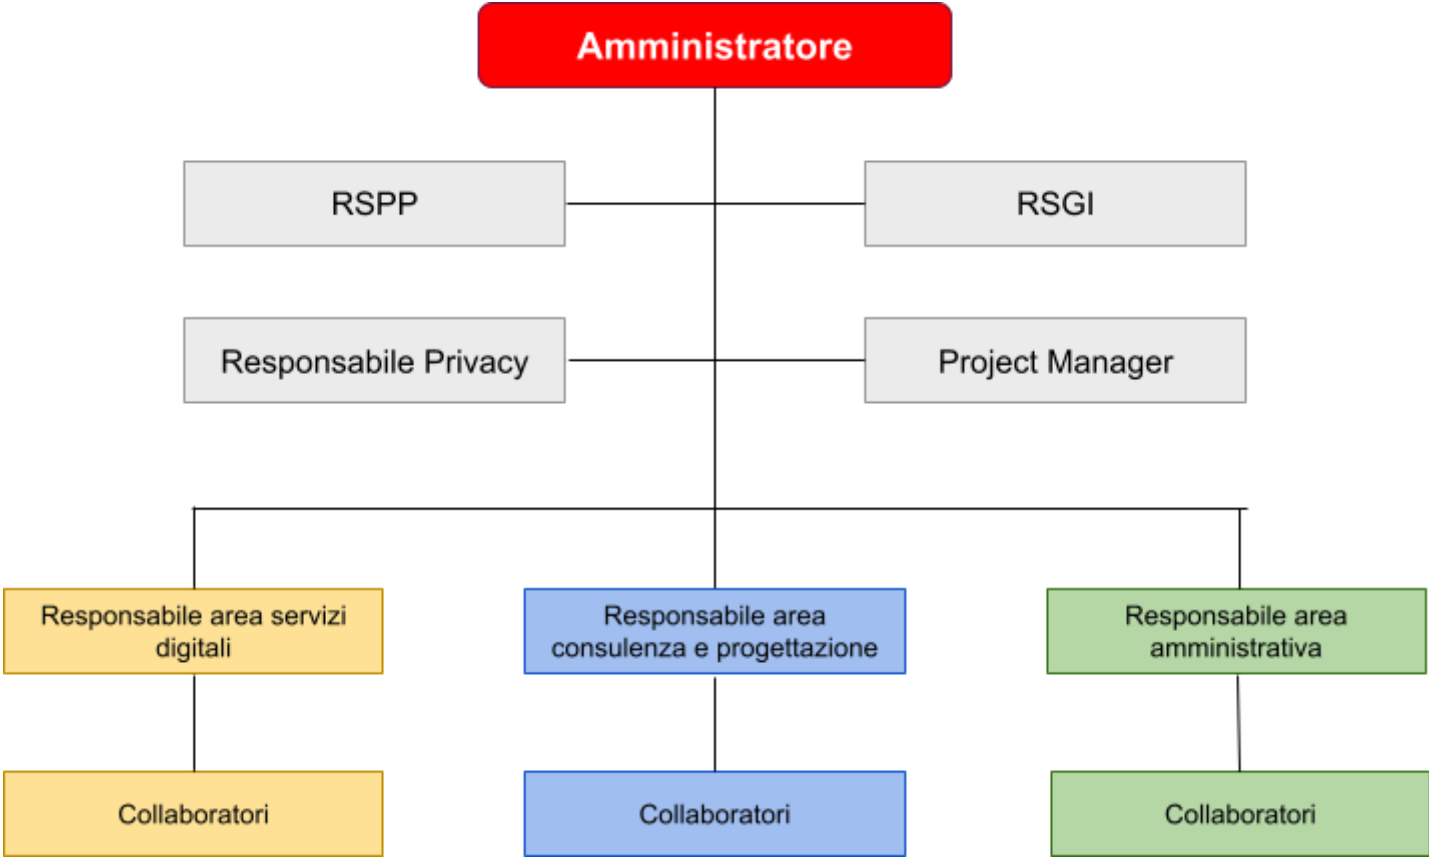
Amministratore

RSPP

RSGI

Responsabile Privacy

Project Manager

Responsabile area servizi digitali

Responsabile area consulenza e progettazione

Responsabile area amministrativa

Collaboratori

Collaboratori

Collaboratori